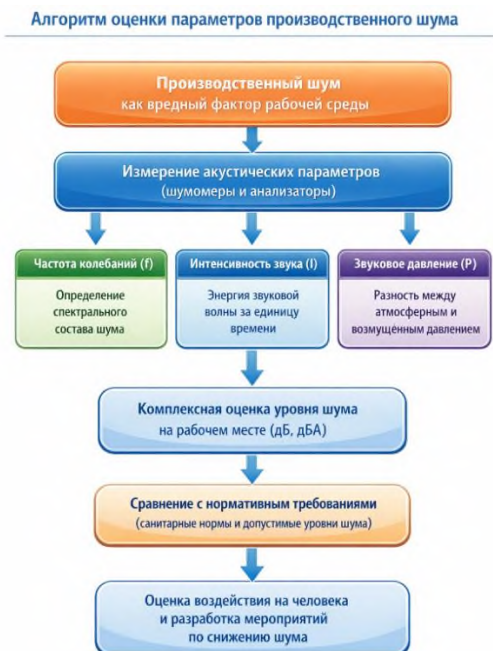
Алгоритм оценки параметров производственного шума

Производственный шум
как вредный фактор рабочей среды

Измерение акустических параметров
(шумомеры и анализаторы)

Частота колебаний (f)

Определение спектрального состава шума

Интенсивность звука (I)

Энергия звуковой волны за единицу времени

Звуковое давление (P)

Разность между атмосферным и возмущённым давлением

Комплексная оценка уровня шума
на рабочем месте (дБ, дБА)

Сравнение с нормативным требованиями
(санитарные нормы и допустимые уровни шума)

Оценка воздействия на человека
и разработка мероприятий
по снижению шума